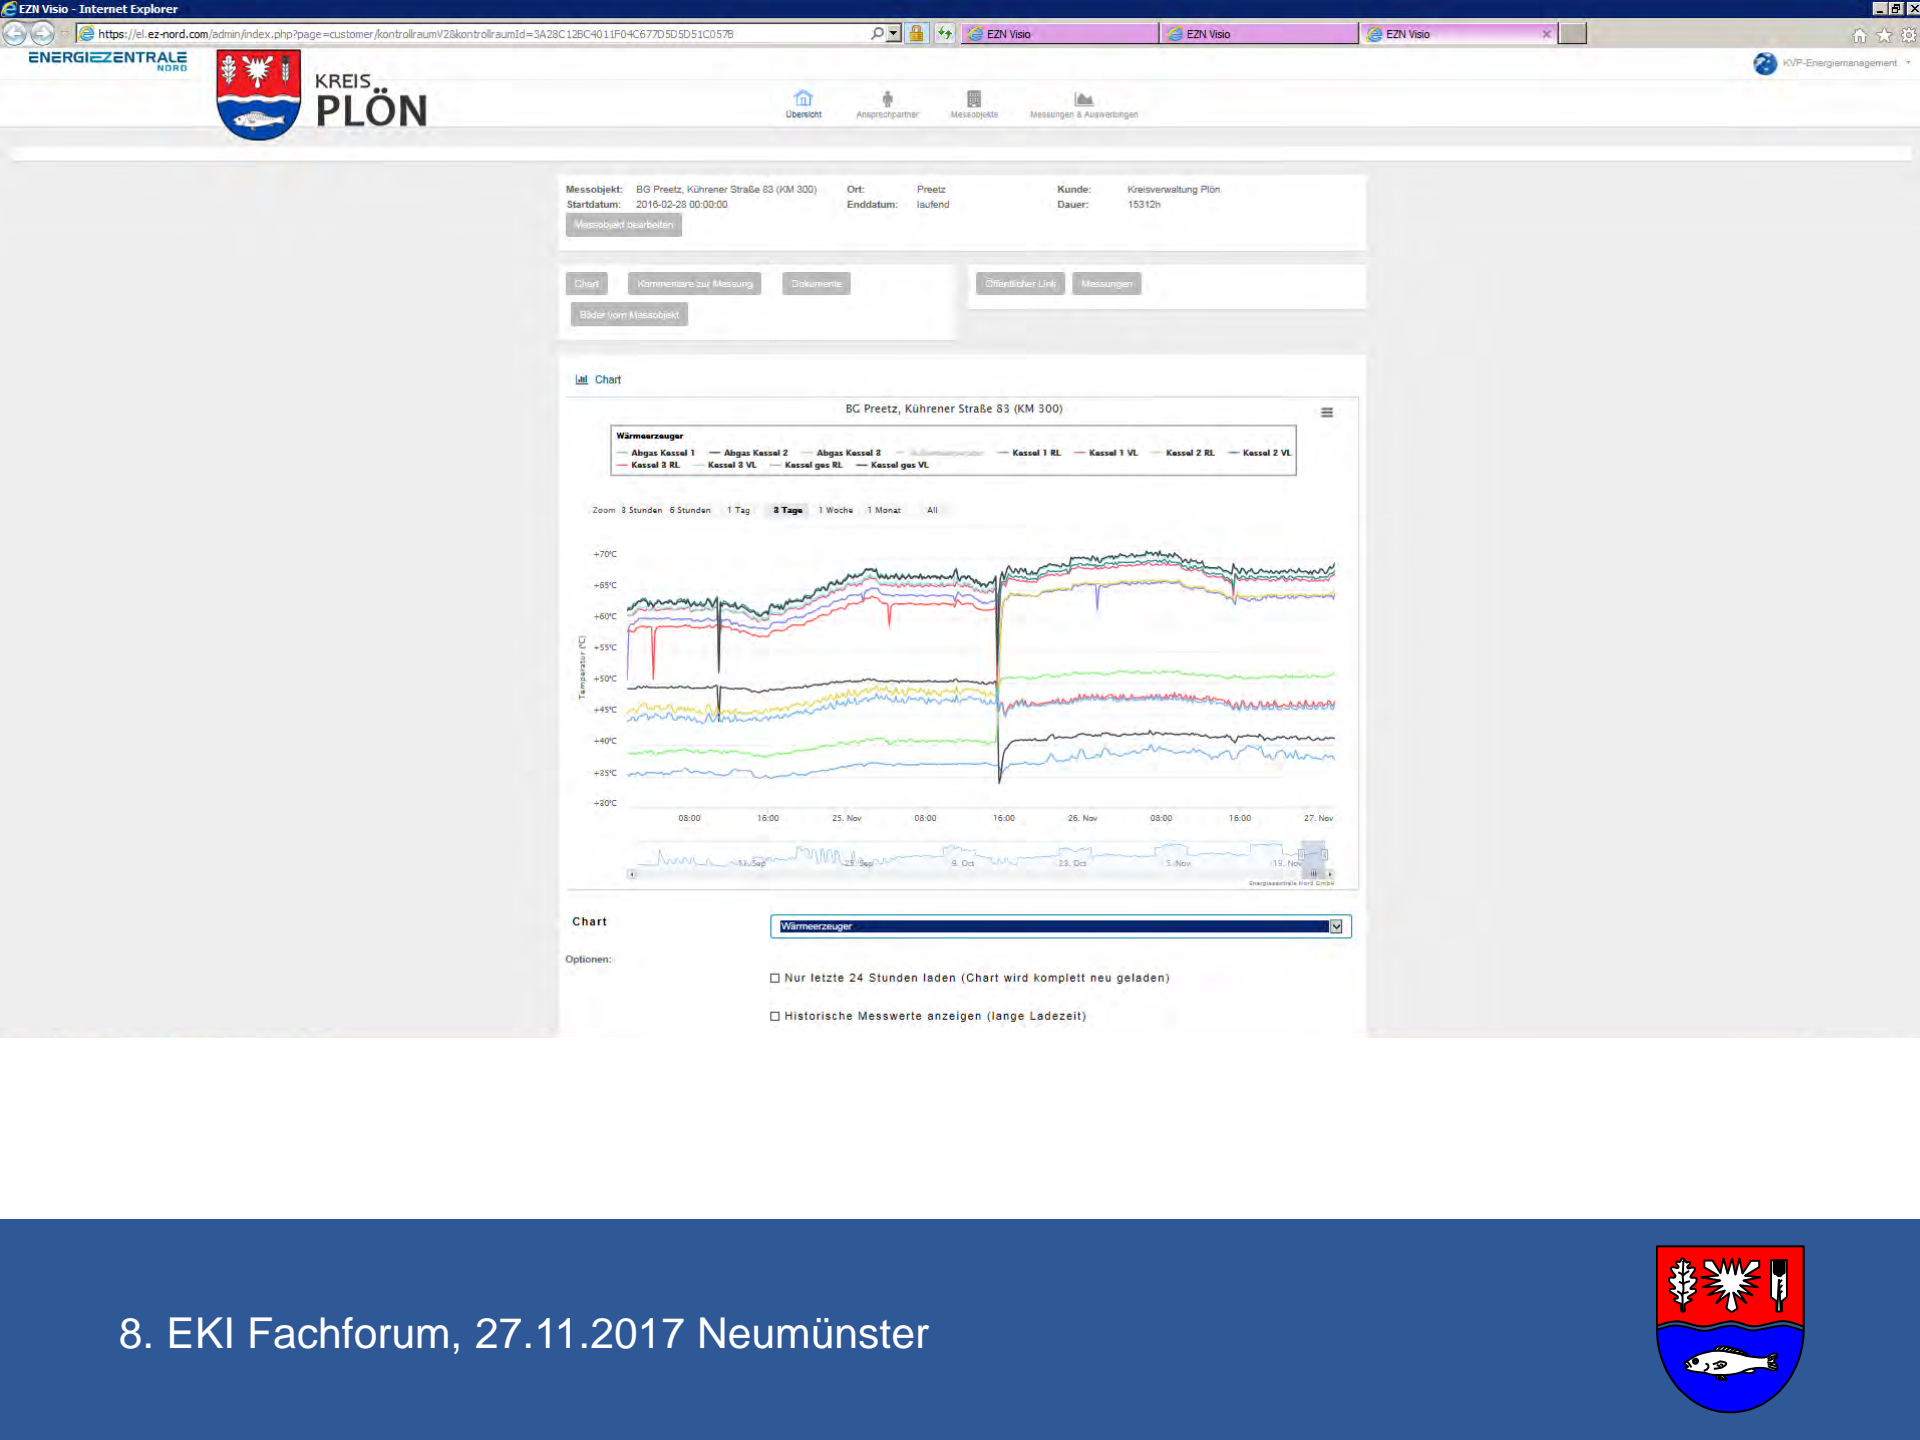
EZN Visio - Internet Explorer

https://el.ez-nord.com/admin/index.php?page=customer/kontrollraumV2&kontrollraumId=3A28C12BC4011F04C677D5D5D51C057B

EZN Visio | EZN Visio | EZN Visio

ENERGIEZENTRALE NORD

KREIS PLÖN

KVP-Energiemanagement

Übersicht | Ansprechpartner | Messobjekte | Messungen & Auswertungen

Messobjekt: BG Preetz, Kührener Straße 83 (KM 300)
Startdatum: 2016-02-28 00:00:00
Ort: Preetz
Enddatum: laufend
Kunde: Kreisverwaltung Plön
Dauer: 15312h

Messobjekt bearbeiten

Chart | Kommentare zur Messung | Dokumente | Bilder vom Messobjekt

Öffentlicher Link | Messungen

Chart

BG Preetz, Kührener Straße 83 (KM 300)

Wärmeerzeuger
Abgas Kessel 1 | Abgas Kessel 2 | Abgas Kessel 3 | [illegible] | Kessel 1 RL | Kessel 1 VL | Kessel 2 RL | Kessel 2 VL | Kessel 3 RL | Kessel 3 VL | Kessel ges RL | Kessel ges VL

Zoom 3 Stunden 6 Stunden 1 Tag 3 Tage 1 Woche 1 Monat All

+70°C
+65°C
+60°C
+55°C
+50°C
+45°C
+40°C
+35°C
+30°C

Temperatur (°C)

08:00 16:00 25. Nov 08:00 16:00 26. Nov 08:00 16:00 27. Nov

11. Sep 25. Sep 9. Oct 23. Oct 5. Nov 19. Nov

Energiezentrale Nord GmbH

Chart
Wärmeerzeuger

Optionen:
Nur letzte 24 Stunden laden (Chart wird komplett neu geladen)
Historische Messwerte anzeigen (lange Ladezeit)

8. EKI Fachforum, 27.11.2017 Neumünster